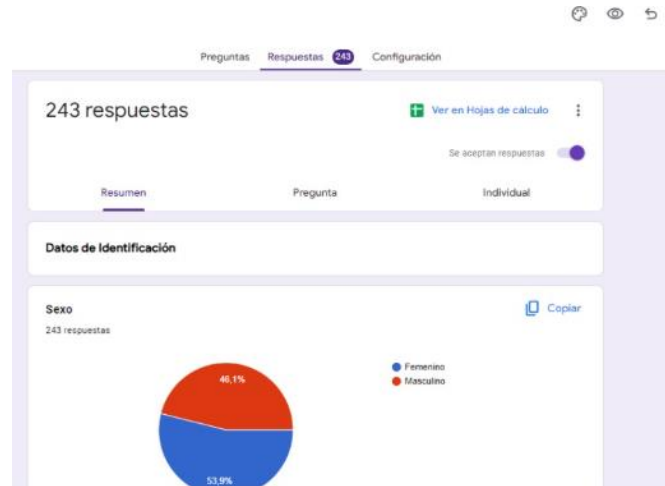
Preguntas Respuestas 243 Configuración

243 respuestas

Ver en Hojas de cálculo

Se aceptan respuestas

Resumen Pregunta Individual

Datos de Identificación

Sexo

243 respuestas

Copiar

Femenino
Masculino

46,1%

53,9%